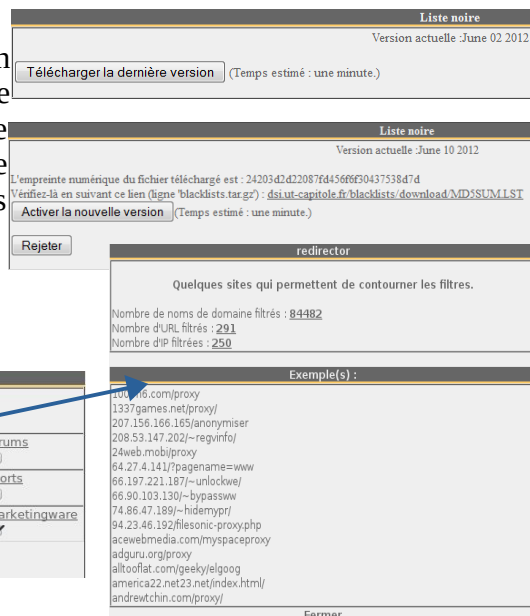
Liste noire
Version actuelle :June 02 2012
Télécharger la dernière version (Temps estimé : une minute.)

Liste noire
Version actuelle :June 10 2012
L'empreinte numérique du fichier téléchargé est : 24203d2d22087fd456f6f30437538d7d
Vérifiez-là en suivant ce lien (ligne 'blacklists.tar.gz') : dsi.ut-capitole.fr/blacklists/download/MD5SUM.LST
Activer la nouvelle version (Temps estimé : une minute.)
Rejeter

redirector
Quelques sites qui permettent de contourner les filtres.
Nombre de noms de domaine filtrés : 84482
Nombre d'URL filtrés : 291
Nombre d'IP filtrées : 250

Exemple(s) :
100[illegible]6.com/proxy
1337games.net/proxy/
207.156.166.165/anonymiser
208.53.147.202/~regvinfo/
24web.mobi/proxy
64.27.4.141/?pagename=www
66.197.221.187/~unlockwe/
66.90.103.130/~bypassww
74.86.47.189/~hidemypr/
94.23.46.192/filesonic-proxy.php
acewebmedia.com/myspaceproxy
adguru.org/proxy
alltooflat.com/geeky/elgoog
america22.net23.net/index.html/
andrewtchin.com/proxy/
Fermer

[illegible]rums
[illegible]orts
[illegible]rketingware